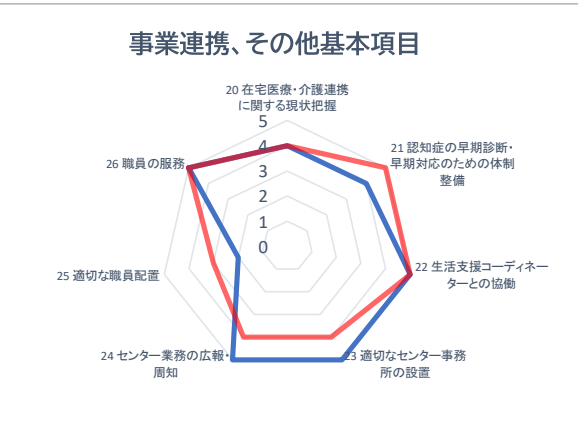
事業連携、その他基本項目

20 在宅医療・介護連携に関する現状把握

5
4
3
2
1
0

21 認知症の早期診断・早期対応のための体制整備

22 生活支援コーディネーターとの協働

23 適切なセンター事務所の設置

24 センター業務の広報・周知

25 適切な職員配置

26 職員の服務